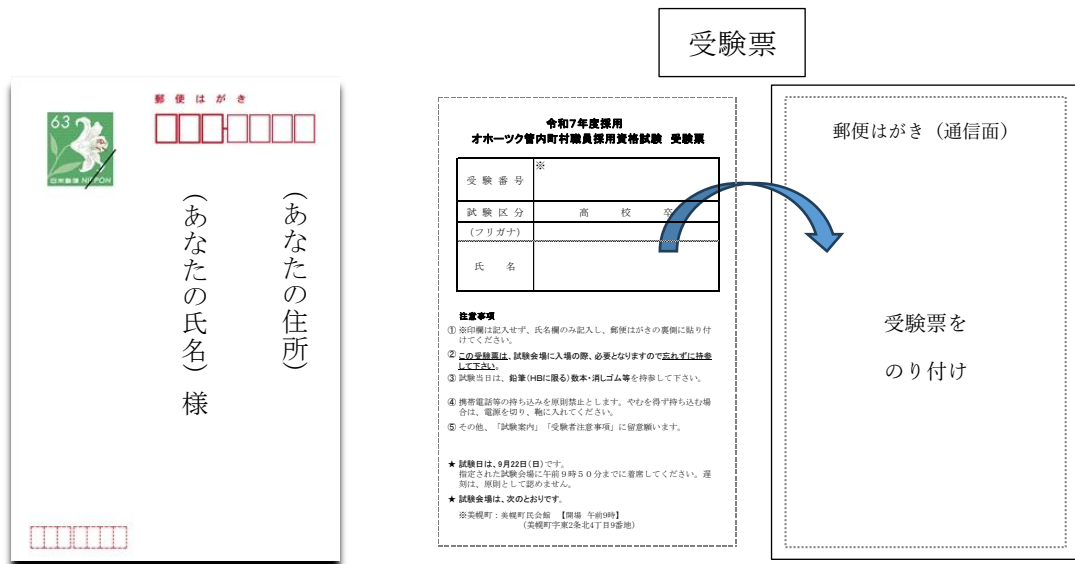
郵便はがき

63

日本郵便 NIPPON

(あなたの住所)

(あなたの氏名) 様

受験票

令和7年度採用
オホーツク管内町村職員採用資格試験 受験票

| 受験番号 | ※ |
|---|---|
| 試験区分 | 高 校 卒 |
| (フリガナ) | |
| 氏 名 | |

注意事項
① ※印欄は記入せず、氏名欄のみ記入し、郵便はがきの裏側に貼り付けてください。
② この受験票は、試験会場に入場の際、必要となりますので忘れずに持参して下さい。
③ 試験当日は、鉛筆(HBに限る)数本・消しゴム等を持参して下さい。
④ 携帯電話等の持ち込みを原則禁止とします。やむを得ず持ち込む場合は、電源を切り、鞄に入れてください。
⑤ その他、「試験案内」「受験者注意事項」に留意願います。

★ 試験日は、9月22日(日)です。
指定された試験会場に午前9時50分までに着席してください。遅刻は、原則として認めません。
★ 試験会場は、次のとおりです。
※美幌町:美幌町民会館 【開場 午前9時】
(美幌町字東2条北4丁目9番地)

郵便はがき(通信面)

受験票を
のり付け